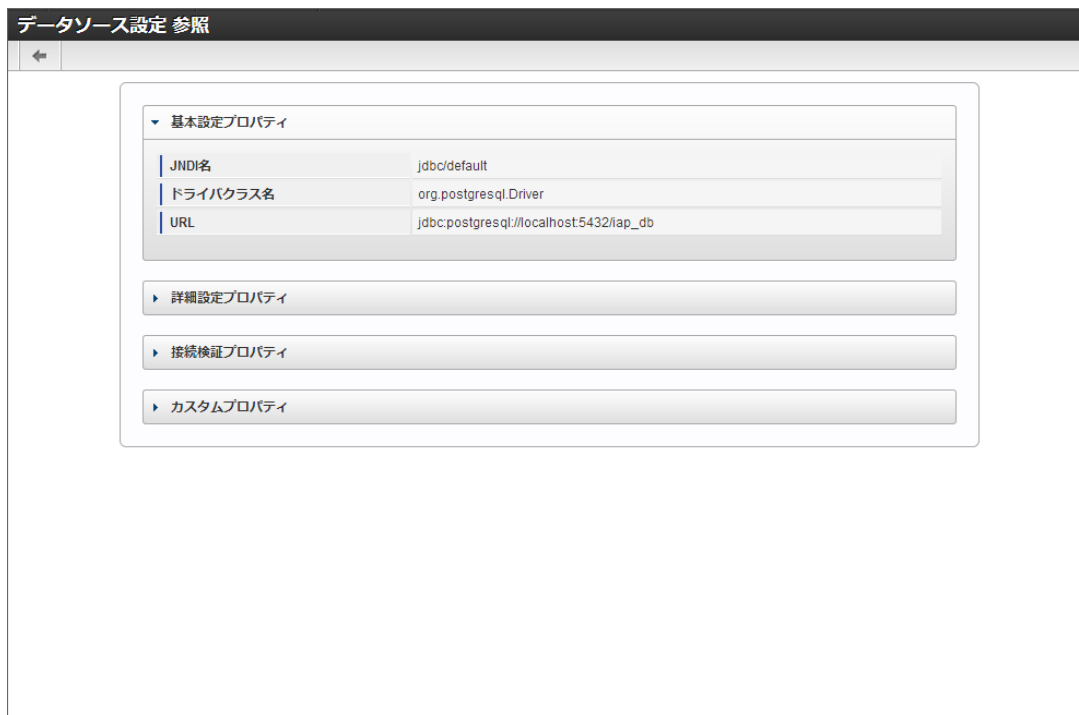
データソース設定 参照

基本設定プロパティ

| | |
|---|---|
| JNDI名 | jdbc/default |
| ドライバクラス名 | org.postgresql.Driver |
| URL | jdbc:postgresql://localhost:5432/iap_db |

詳細設定プロパティ

接続検証プロパティ

カスタムプロパティ